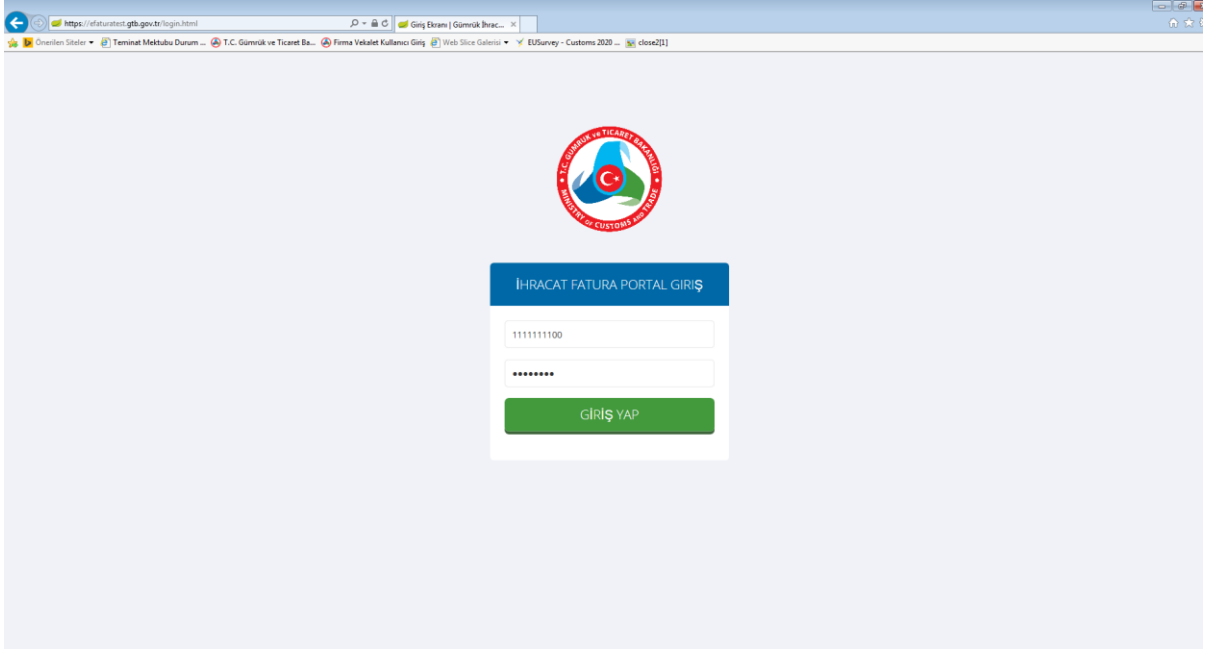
https://efaturatest.gtb.gov.tr/login.html

Giriş Ekranı | Gümrük İhrac...

Önerilen Siteler ▾ Teminat Mektubu Durum ... T.C. Gümrük ve Ticaret Ba... Firma Vekalet Kullanıcı Giriş Web Slice Galerisi ▾ EUSurvey - Customs 2020 ... close2[1]

T.C. GÜMRÜK ve TİCARET BAKANLIĞI
MINISTRY of CUSTOMS AND TRADE

İHRACAT FATURA PORTAL GİRİŞ

1111111100

••••••••

GİRİŞ YAP